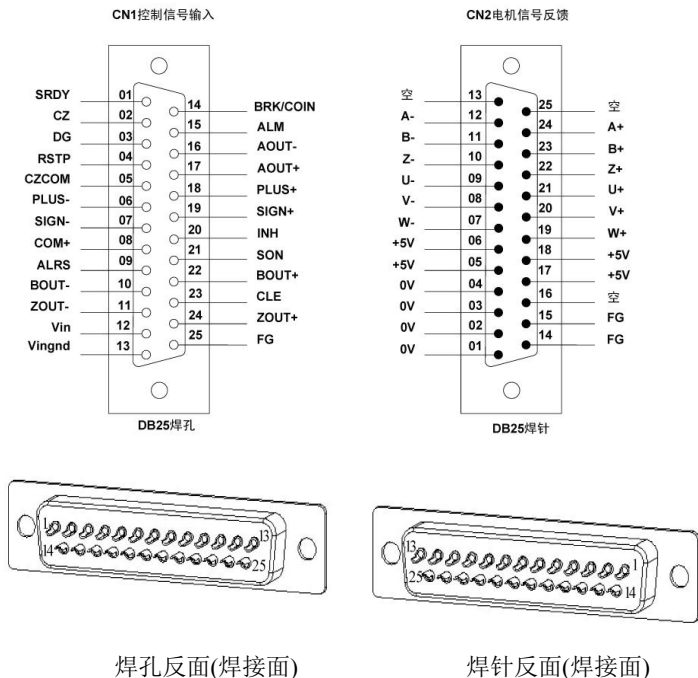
CN1控制信号输入

SRDY 01
CZ 02
DG 03
RSTP 04
CZCOM 05
PLUS- 06
SIGN- 07
COM+ 08
ALRS 09
BOUT- 10
ZOUT- 11
Vin 12
Vingnd 13

14 BRK/COIN
15 ALM
16 AOUT-
17 AOUT+
18 PLUS+
19 SIGN+
20 INH
21 SON
22 BOUT+
23 CLE
24 ZOUT+
25 FG

DB25焊孔

CN2电机信号反馈

空 13
A- 12
B- 11
Z- 10
U- 09
V- 08
W- 07
+5V 06
+5V 05
0V 04
0V 03
0V 02
0V 01

25 空
24 A+
23 B+
22 Z+
21 U+
20 V+
19 W+
18 +5V
17 +5V
16 空
15 FG
14 FG

DB25焊针

1 13 14 25

13 1 25 14

焊孔反面(焊接面)

焊针反面(焊接面)